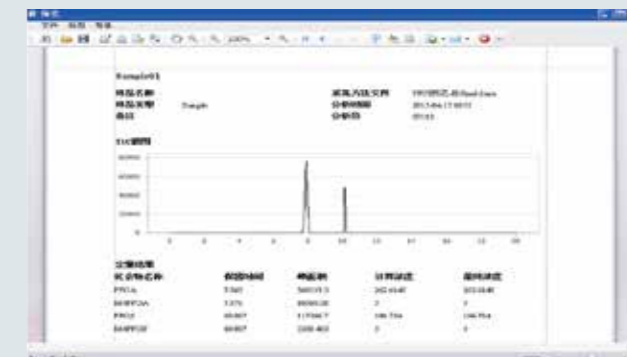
Sample01

样品名称 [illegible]
样品类型 Sample
备注

采集方法文件 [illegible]
分析时间 2013-04-17 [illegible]
分析员 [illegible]

TIC谱图

80000
60000
40000
20000
0

2 4 6 8 10 12 14 16 18 20

定量结果

| 化合物名称 | 保留时间 | 峰面积 | 计算浓度 | 最终浓度 |
|---|---|---|---|---|
| PFOA | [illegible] | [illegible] | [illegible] | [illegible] |
| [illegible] | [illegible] | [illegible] | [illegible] | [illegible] |
| PFOS | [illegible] | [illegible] | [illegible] | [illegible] |
| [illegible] | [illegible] | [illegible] | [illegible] | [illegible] |